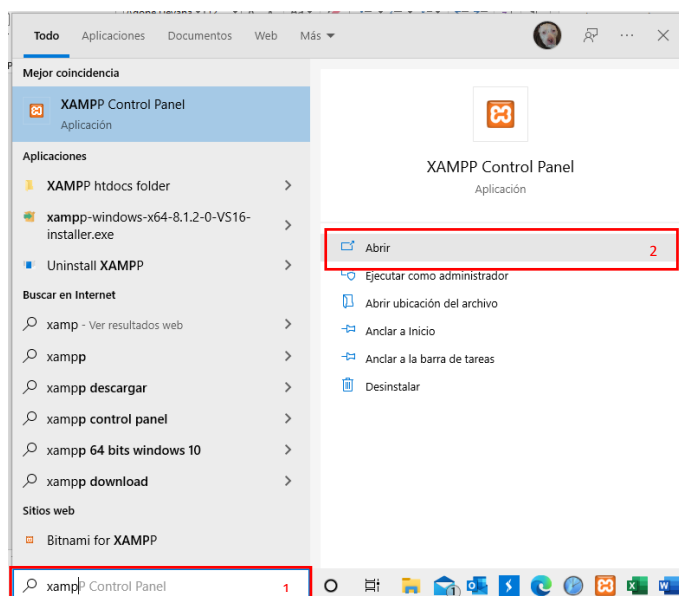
Todo Aplicaciones Documentos Web Más

Mejor coincidencia

XAMPP Control Panel
Aplicación

Aplicaciones

XAMPP htdocs folder

xampp-windows-x64-8.1.2-0-VS16-installer.exe

Uninstall XAMPP

Buscar en Internet

xamp - Ver resultados web

xampp

xampp descargar

xampp control panel

xampp 64 bits windows 10

xampp download

Sitios web

Bitnami for XAMPP

xampp Control Panel

1

XAMPP Control Panel
Aplicación

Abrir

2

Ejecutar como administrador

Abrir ubicación del archivo

Anclar a Inicio

Anclar a la barra de tareas

Desinstalar